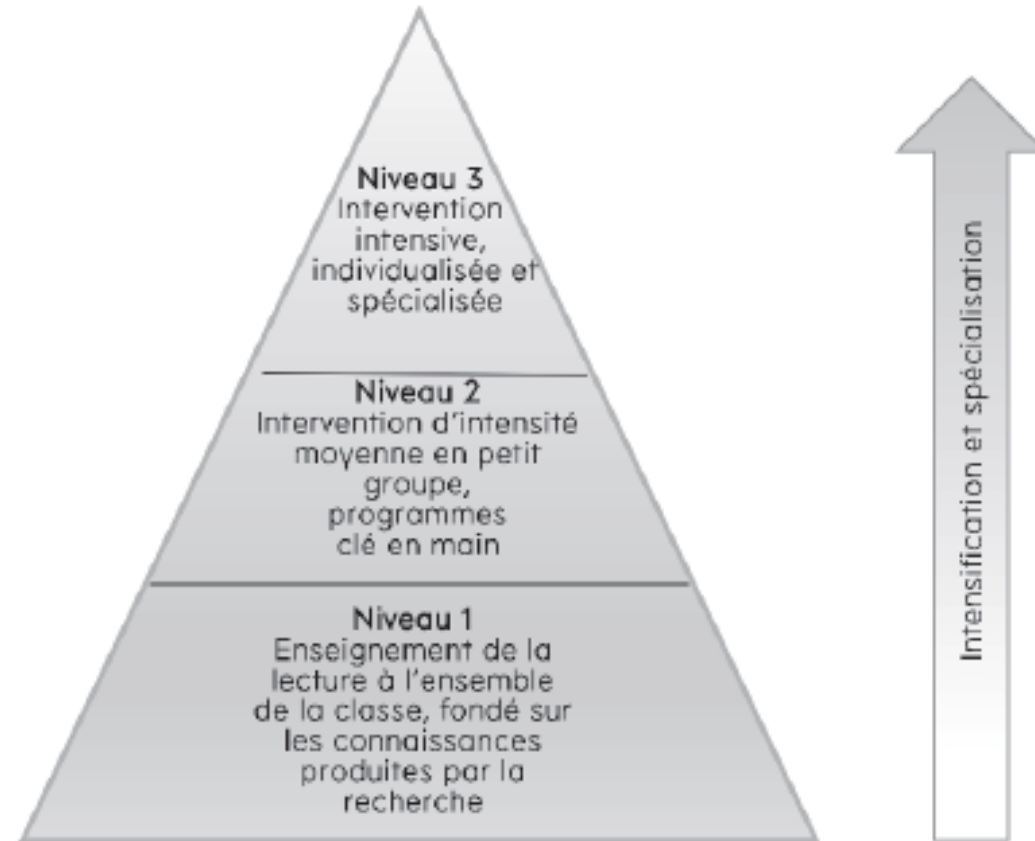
Niveau 3
Intervention intensive, individualisée et spécialisée

Niveau 2
Intervention d'intensité moyenne en petit groupe, programmes clé en main

Niveau 1
Enseignement de la lecture à l'ensemble de la classe, fondé sur les connaissances produites par la recherche

Intensification et spécialisation